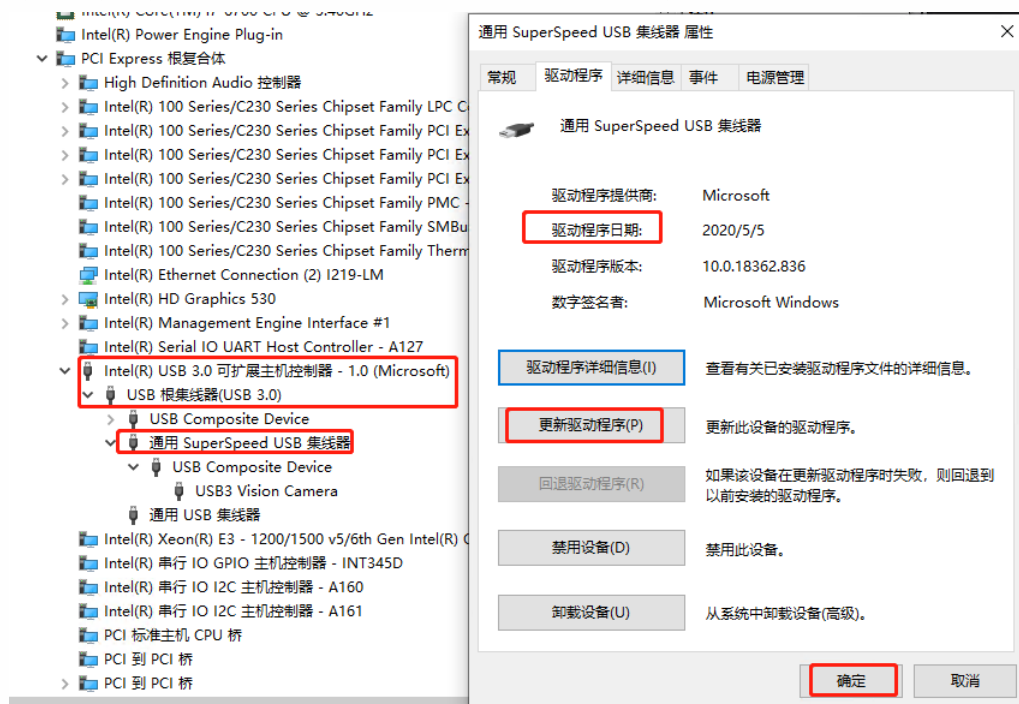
Intel(R) Core(TM) i7-6700 CPU @ 3.40GHz
Intel(R) Power Engine Plug-in
PCI Express 根复合体
High Definition Audio 控制器
Intel(R) 100 Series/C230 Series Chipset Family LPC C
Intel(R) 100 Series/C230 Series Chipset Family PCI Ex
Intel(R) 100 Series/C230 Series Chipset Family PCI Ex
Intel(R) 100 Series/C230 Series Chipset Family PCI Ex
Intel(R) 100 Series/C230 Series Chipset Family PMC
Intel(R) 100 Series/C230 Series Chipset Family SMBu
Intel(R) 100 Series/C230 Series Chipset Family Therm
Intel(R) Ethernet Connection (2) I219-LM
Intel(R) HD Graphics 530
Intel(R) Management Engine Interface #1
Intel(R) Serial IO UART Host Controller - A127
Intel(R) USB 3.0 可扩展主机控制器 - 1.0 (Microsoft)
USB 根集线器(USB 3.0)
USB Composite Device
通用 SuperSpeed USB 集线器
USB Composite Device
USB3 Vision Camera
通用 USB 集线器
Intel(R) Xeon(R) E3 - 1200/1500 v5/6th Gen Intel(R) C
Intel(R) 串行 IO GPIO 主机控制器 - INT345D
Intel(R) 串行 IO I2C 主机控制器 - A160
Intel(R) 串行 IO I2C 主机控制器 - A161
PCI 标准主机 CPU 桥
PCI 到 PCI 桥
PCI 到 PCI 桥

通用 SuperSpeed USB 集线器 属性
常规 驱动程序 详细信息 事件 电源管理
通用 SuperSpeed USB 集线器
驱动程序提供商: Microsoft
驱动程序日期: 2020/5/5
驱动程序版本: 10.0.18362.836
数字签名者: Microsoft Windows
驱动程序详细信息(I) 查看有关已安装驱动程序文件的详细信息。
更新驱动程序(P) 更新此设备的驱动程序。
回退驱动程序(R) 如果该设备在更新驱动程序时失败，则回退到以前安装的驱动程序。
禁用设备(D) 禁用此设备。
卸载设备(U) 从系统中卸载设备(高级)。
确定 取消